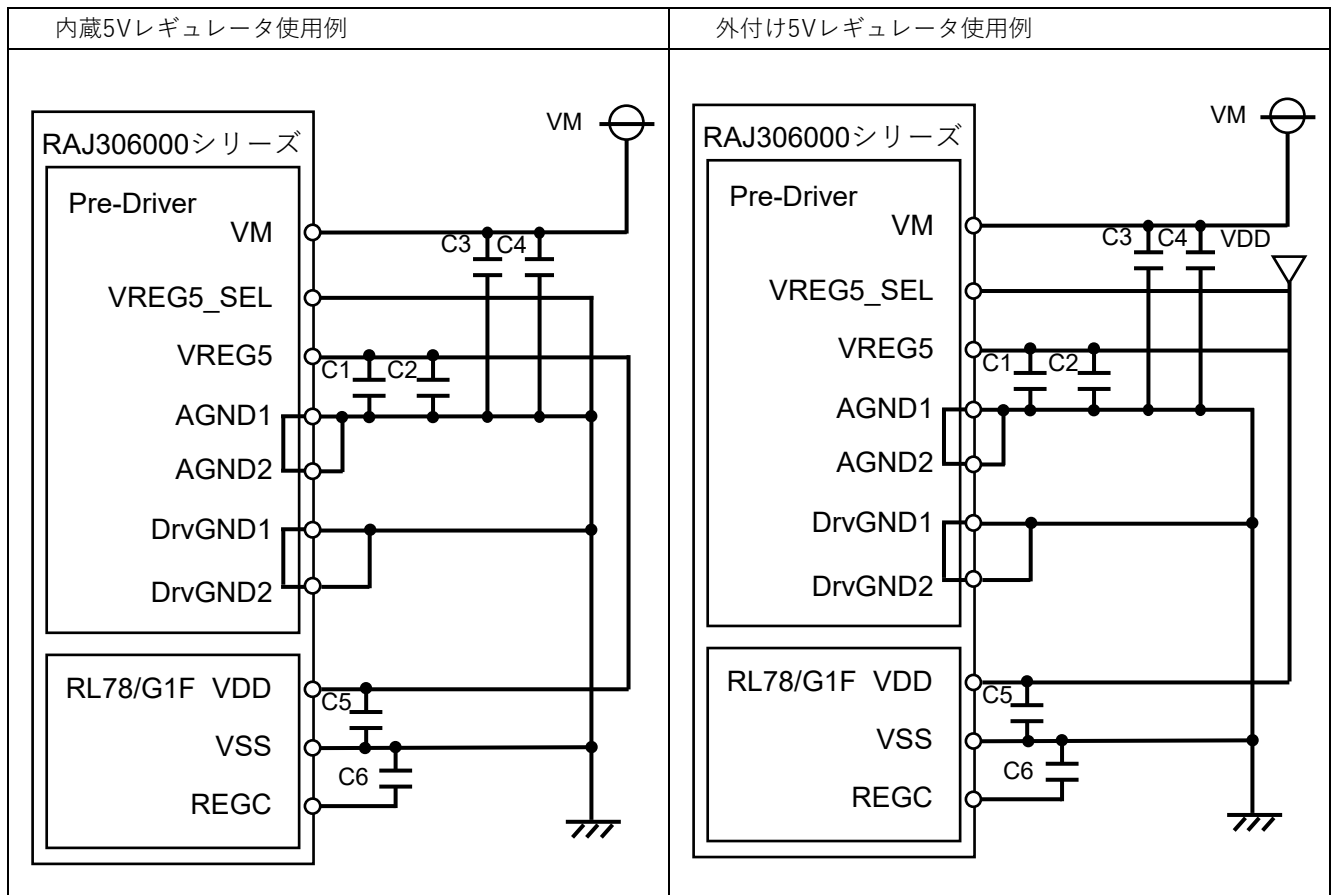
| 内蔵5Vレギュレータ使用例 | 外付け5Vレギュレータ使用例 |
|---|---|
| RAJ306000シリーズ<br>VM<br>Pre-Driver<br>VM<br>C3 C4<br>VREG5_SEL<br>VREG5<br>C1 C2<br>AGND1<br>AGND2<br>DrvGND1<br>DrvGND2<br>RL78/G1F VDD<br>C5<br>VSS<br>C6<br>REGC | RAJ306000シリーズ<br>VM<br>Pre-Driver<br>VM<br>C3 C4 VDD<br>VREG5_SEL<br>VREG5<br>C1 C2<br>AGND1<br>AGND2<br>DrvGND1<br>DrvGND2<br>RL78/G1F VDD<br>C5<br>VSS<br>C6<br>REGC |